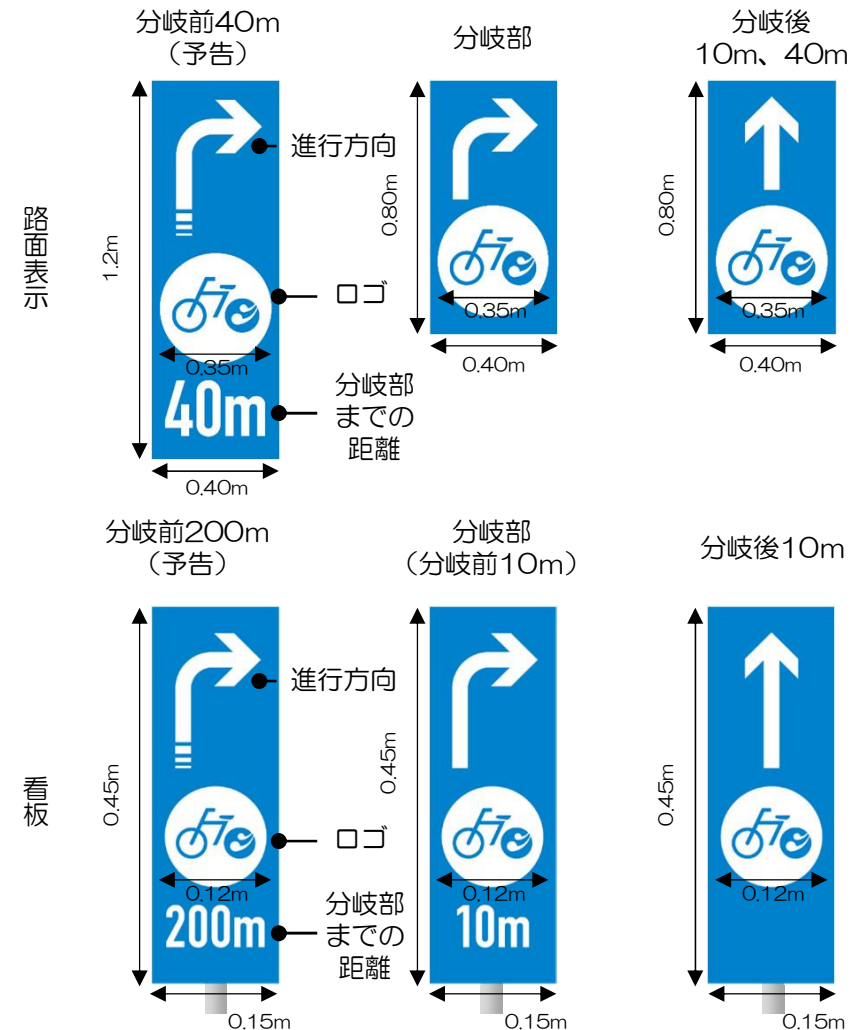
分岐前40m
（予告）

分岐部

分岐後
10m、40m

路面表示

1.2m

進行方向

ロゴ

0.35m

40m

分岐部
までの
距離

0.40m

0.80m

0.35m

0.40m

0.80m

0.35m

0.40m

分岐前200m
（予告）

分岐部
（分岐前10m）

分岐後10m

看板

0.45m

進行方向

ロゴ

0.12m

200m

分岐部
までの
距離

0.15m

0.45m

0.12m

10m

0.15m

0.45m

0.12m

0.15m